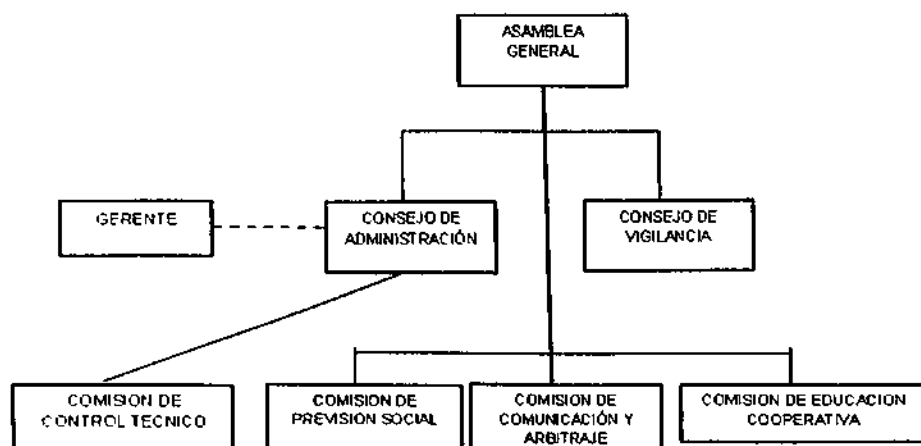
ASAMBLEA GENERAL

GERENTE

CONSEJO DE ADMINISTRACIÓN

CONSEJO DE VIGILANCIA

COMISION DE CONTROL TECNICO

COMISION DE PREVISION SOCIAL

COMISION DE COMUNICACIÓN Y ARBITRAJE

COMISION DE EDUCACION COOPERATIVA